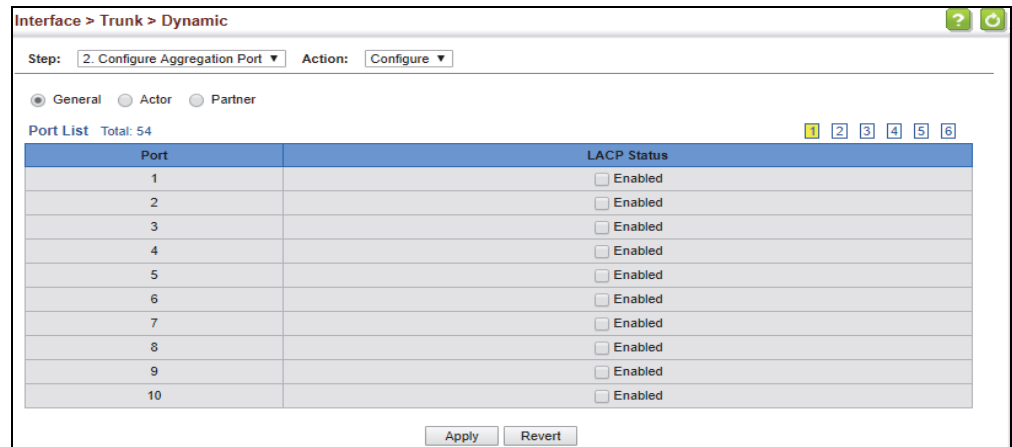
Interface > Trunk > Dynamic

?

Step: 2. Configure Aggregation Port ▼ Action: Configure ▼

General Actor Partner

Port List Total: 54

1 2 3 4 5 6

| Port | LACP Status |
|---|---|
| 1 | Enabled |
| 2 | Enabled |
| 3 | Enabled |
| 4 | Enabled |
| 5 | Enabled |
| 6 | Enabled |
| 7 | Enabled |
| 8 | Enabled |
| 9 | Enabled |
| 10 | Enabled |

Apply Revert